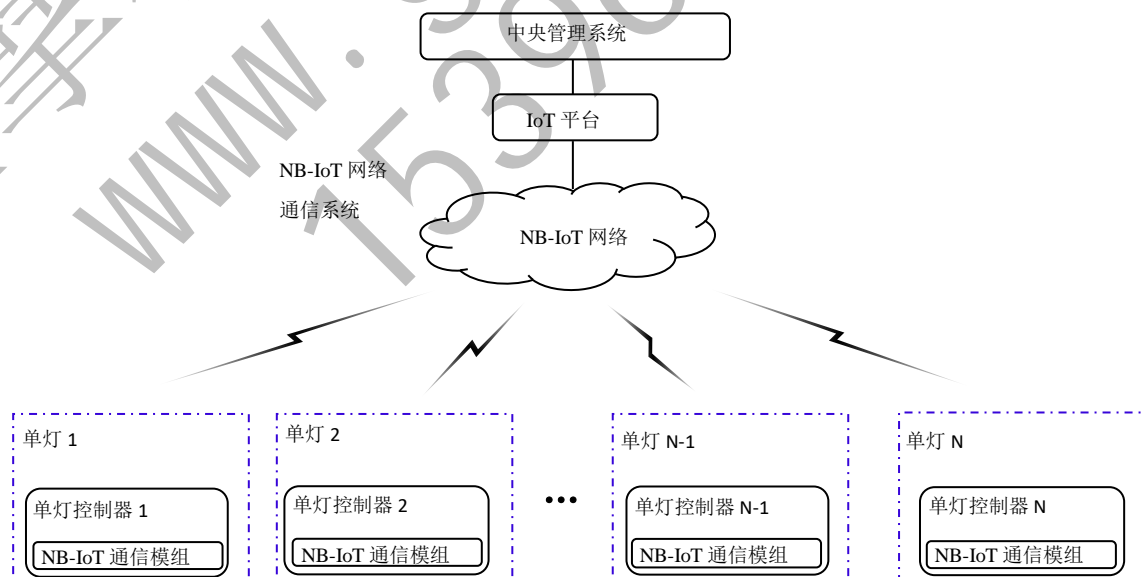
中央管理系统

IoT 平台

NB-IoT 网络
通信系统

NB-IoT 网络

单灯 1
单灯控制器 1
NB-IoT 通信模组

单灯 2
单灯控制器 2
NB-IoT 通信模组

•••

单灯 N-1
单灯控制器 N-1
NB-IoT 通信模组

单灯 N
单灯控制器 N
NB-IoT 通信模组